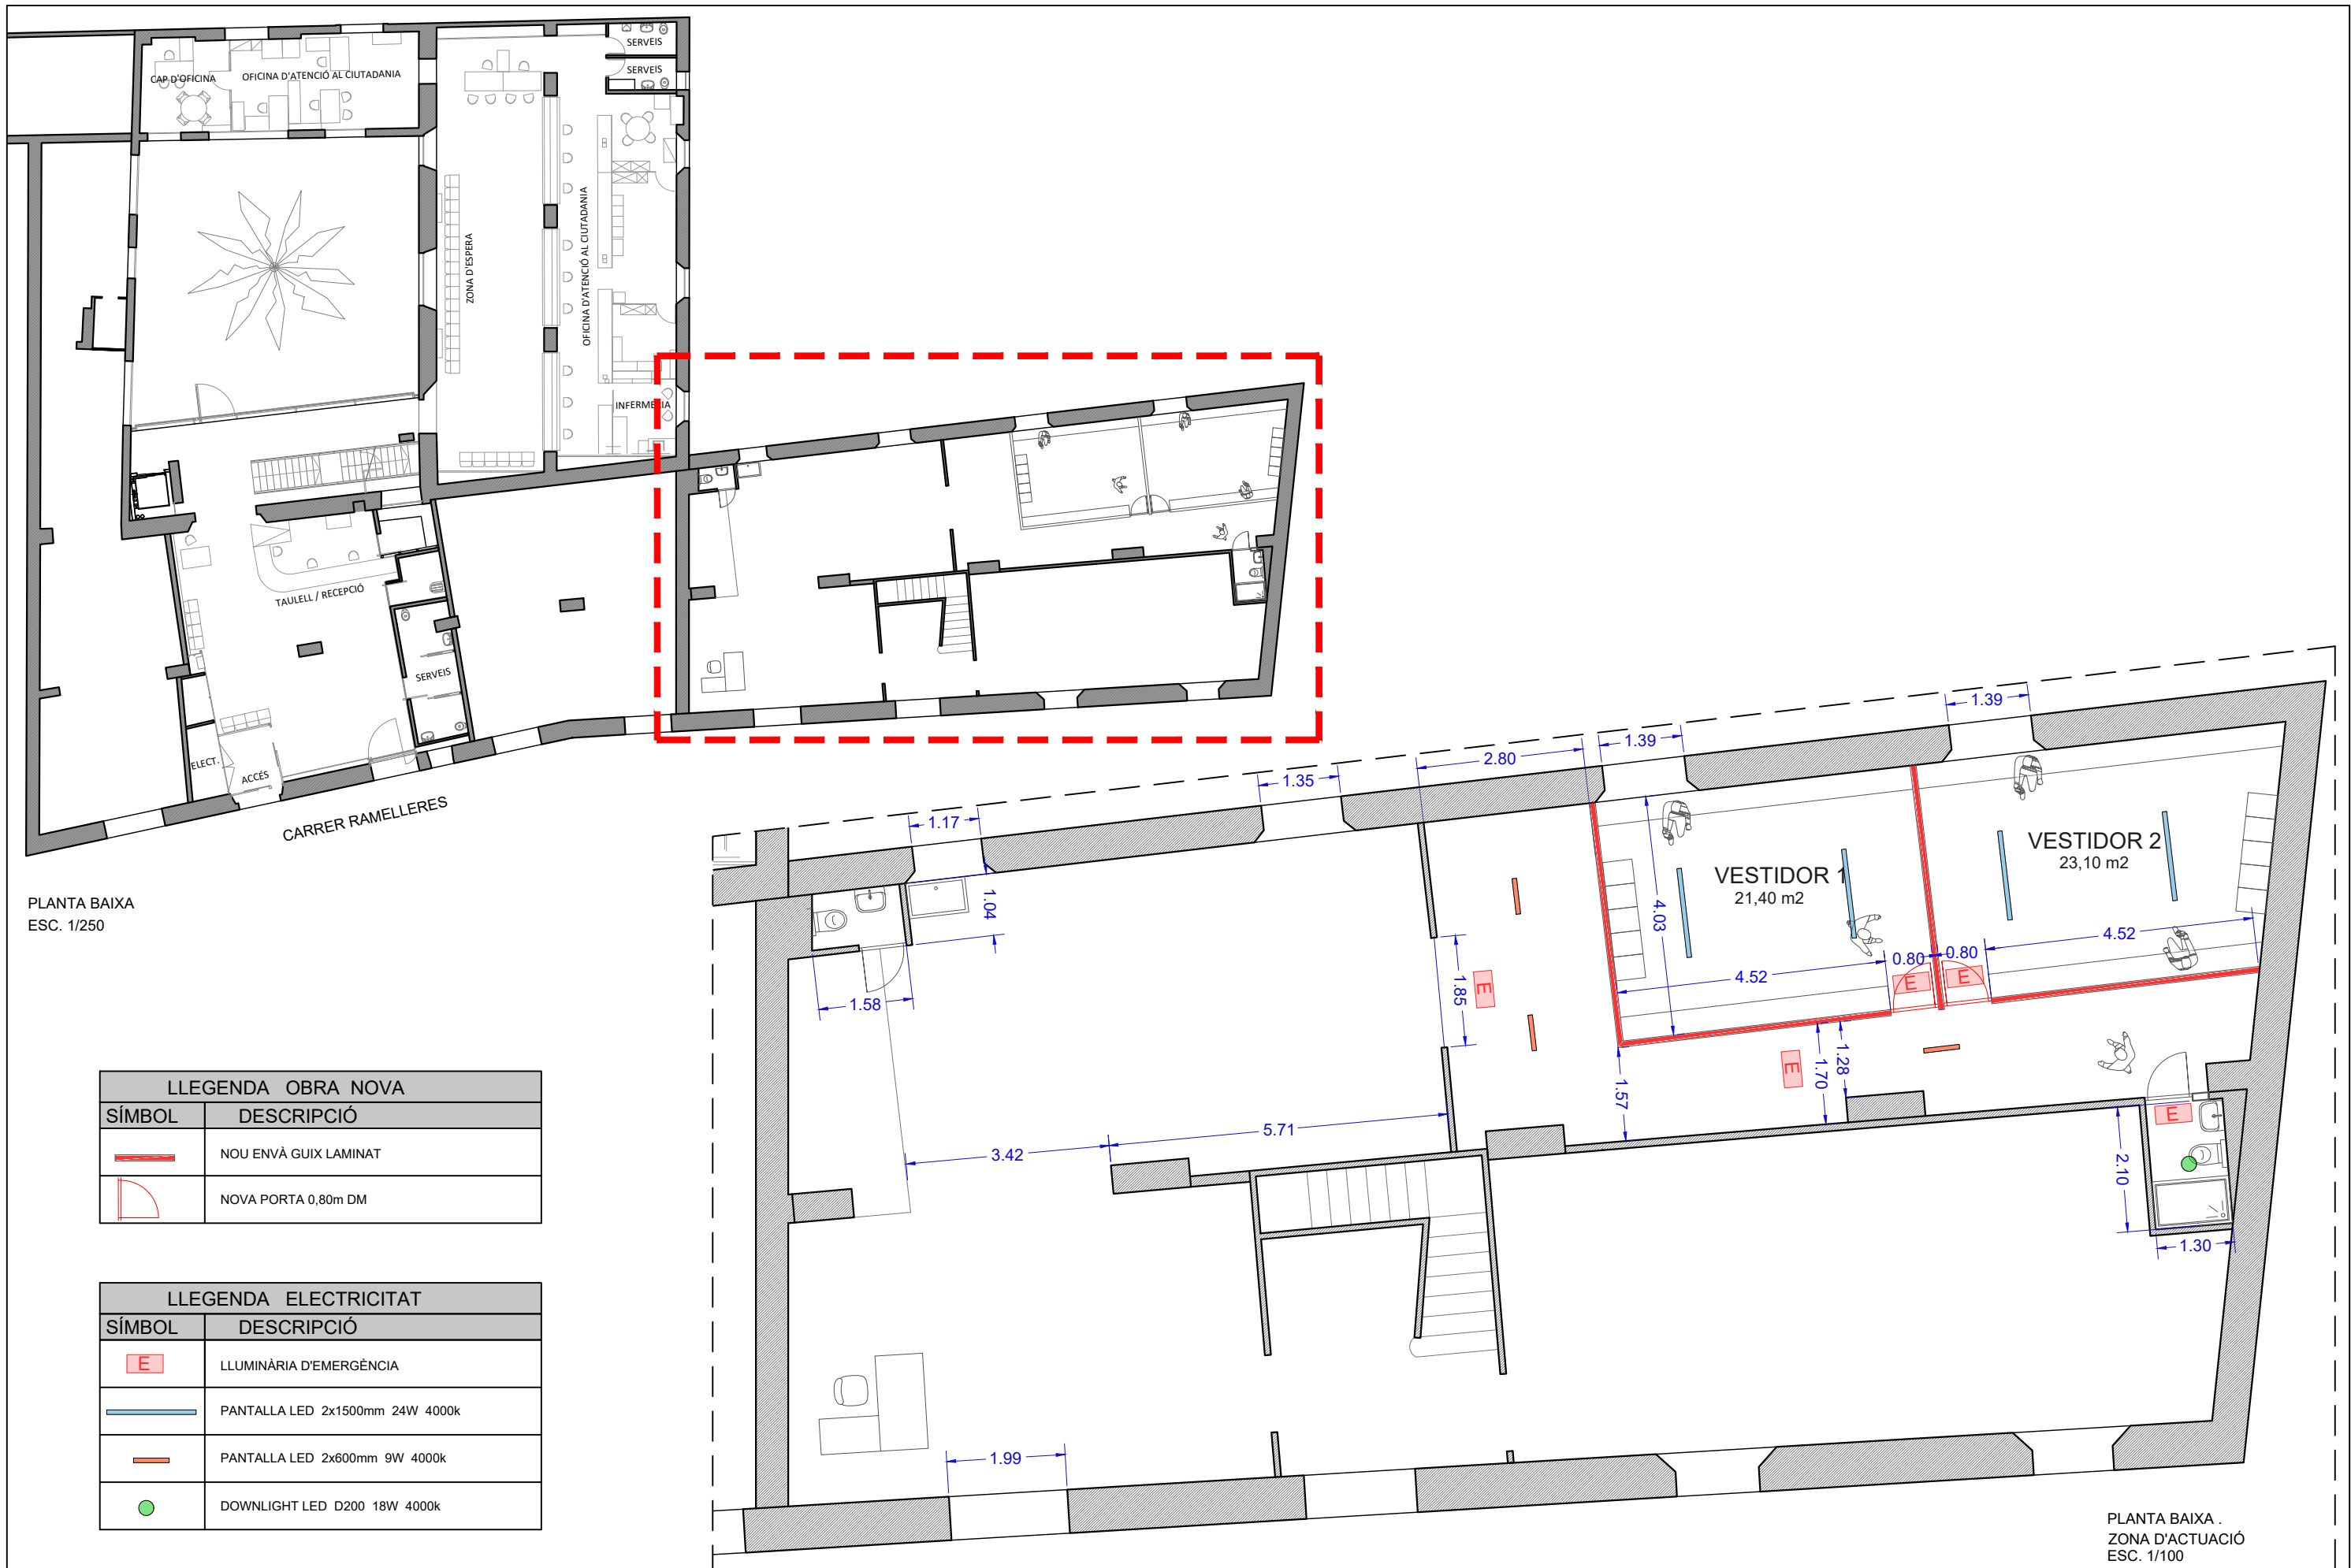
SERVEIS
SERVEIS
CAP D'OFICINA
OFICINA D'ATENCIÓ AL CIUTADANIA
ZONA D'ESPERA
OFICINA D'ATENCIÓ AL CIUTADANIA
INFERMERIA
TAULELL / RECEPCIÓ
SERVEIS
ELECT.
ACCÉS
CARRER RAMELLERES

PLANTA BAIXA
ESC. 1/250

1.39
1.39
2.80
1.35
1.17
VESTIDOR 2
23,10 m2
VESTIDOR 1
21,40 m2
1.04
4.03
1.85
E
4.52
0.80
0.80
E
E
4.52
1.58
E
1.70
1.28
1.57
5.71
3.42
E
2.10
1.30
1.99

LLEGENDA OBRA NOVA
| SÍMBOL | DESCRIPCIÓ |
|---|---|
| | NOU ENVÀ GUIX LAMINAT |
| | NOVA PORTA 0,80m DM |

LLEGENDA ELECTRICITAT
| SÍMBOL | DESCRIPCIÓ |
|---|---|
| E | LLUMINÀRIA D'EMERGÈNCIA |
| | PANTALLA LED 2x1500mm 24W 4000k |
| | PANTALLA LED 2x600mm 9W 4000k |
| | DOWNLIGHT LED D200 18W 4000k |

PLANTA BAIXA .
ZONA D'ACTUACIÓ
ESC. 1/100